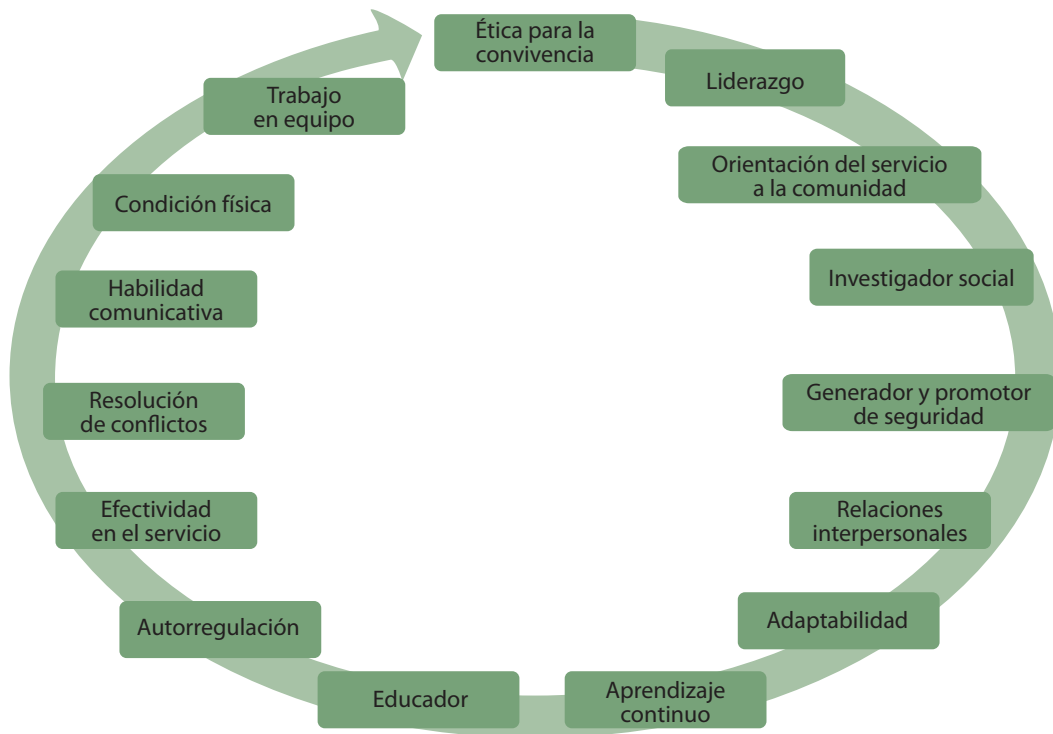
Ética para la convivencia

Liderazgo

Orientación del servicio a la comunidad

Investigador social

Generador y promotor de seguridad

Relaciones interpersonales

Adaptabilidad

Aprendizaje continuo

Educador

Autorregulación

Efectividad en el servicio

Resolución de conflictos

Habilidad comunicativa

Condición física

Trabajo en equipo